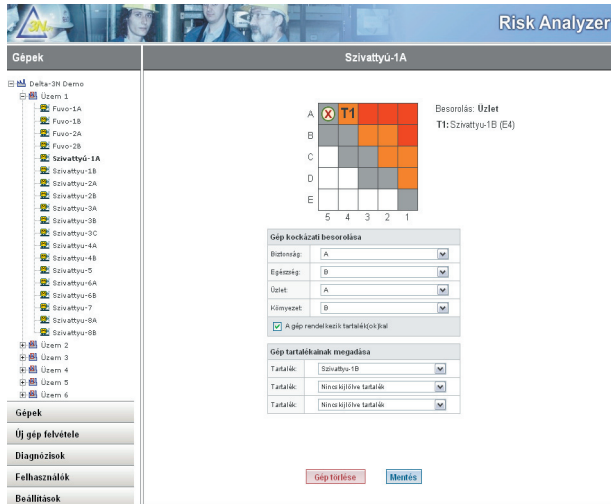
3N

Risk Analyzer

Gépek

Delta-3N Demo
Üzem 1
Fuvo-1A
Fuvo-1B
Fuvo-2A
Fuvo-2B
Szivattyú-1A
Szivattyu-1B
Szivattyu-2A
Szivattyu-2B
Szivattyu-3A
Szivattyu-3B
Szivattyu-3C
Szivattyu-4A
Szivattyu-4B
Szivattyu-5
Szivattyu-6A
Szivattyu-6B
Szivattyu-7
Szivattyu-8A
Szivattyu-8B
Üzem 2
Üzem 3
Üzem 4
Üzem 5
Üzem 6

Gépek
Új gép felvétele
Diagnózisok
Felhasználók
Beállítások

Szivattyú-1A

A B C D E
X T1
5 4 3 2 1

Besorolás: Üzlet
T1: Szivattyu-1B (E4)

Gép kockázati besorolása

| | |
|---|---|
| Biztonság: | A |
| Egészség: | B |
| Üzlet: | A |
| Környezet: | B |

A gép rendelkezik tartalék(ok)kal

Gép tartalékainak megadása

| | |
|---|---|
| Tartalék: | Szivattyu-1B |
| Tartalék: | Nincs kijölve tartalék |
| Tartalék: | Nincs kijölve tartalék |

Gép törlése
Mentés